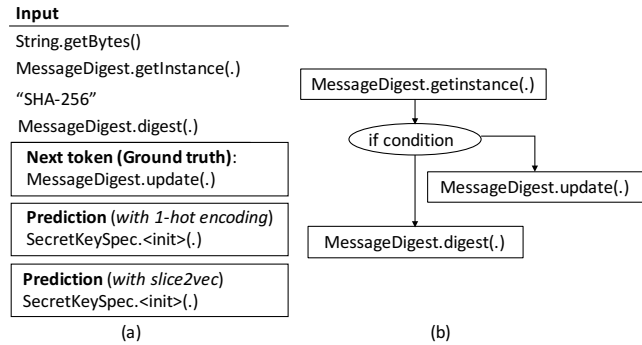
**Input**

String.getBytes()

MessageDigest.getInstance(.)

“SHA-256”

MessageDigest.digest(.)

**Next token (Ground truth)**: MessageDigest.update(.)

**Prediction** (*with 1-hot encoding*) SecretKeySpec.<init>(.)

**Prediction** (*with slice2vec*) SecretKeySpec.<init>(.)

(a)

MessageDigest.getinstance(.)

if condition

MessageDigest.update(.)

MessageDigest.digest(.)

(b)